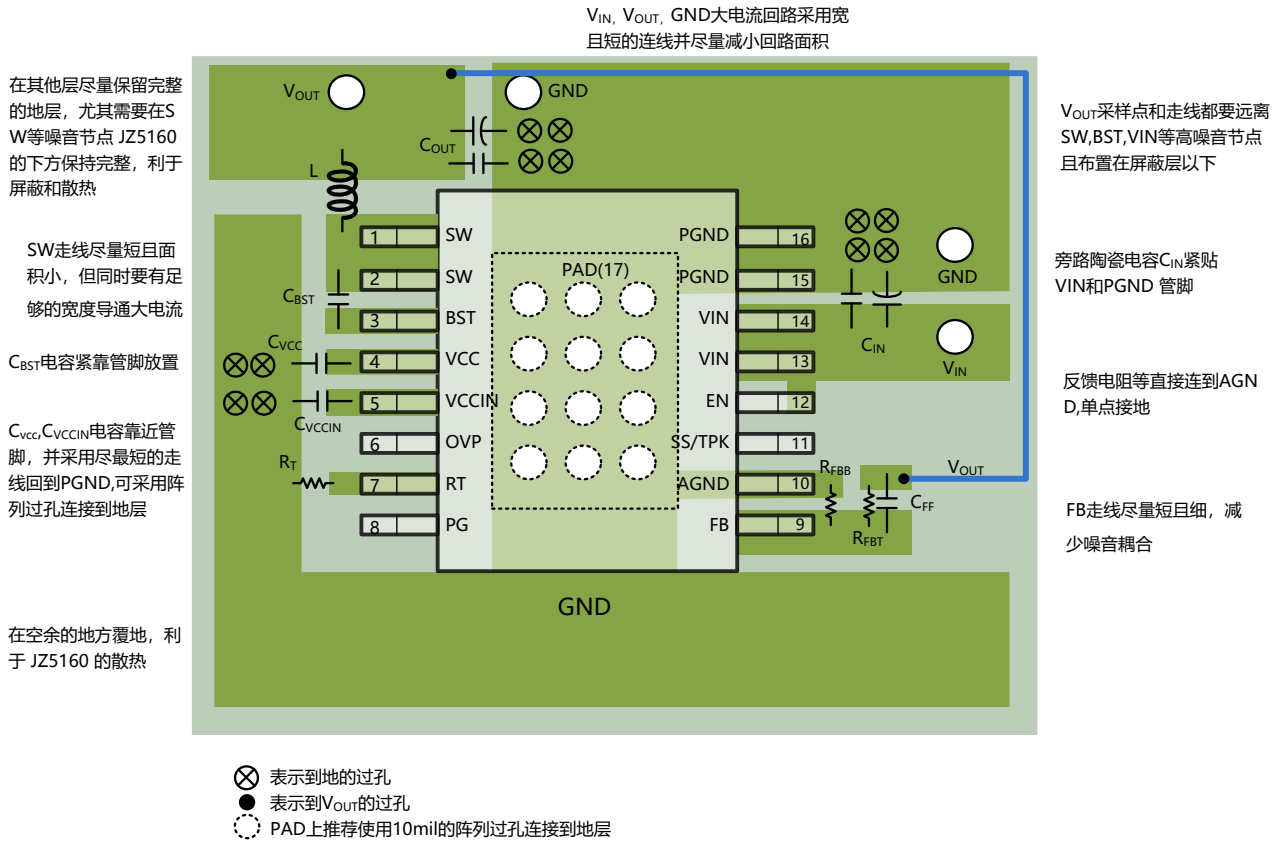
$V_{IN}$, $V_{OUT}$, GND大电流回路采用宽且短的连线并尽量减小回路面积

在其他层尽量保留完整的地层，尤其需要在SW等噪音节点 JZ5160 的下方保持完整，利于屏蔽和散热

SW走线尽量短且面积小，但同时要有足够的宽度导通大电流

$C_{BST}$电容紧靠管脚放置

$C_{VCC}$,$C_{VCCIN}$电容靠近管脚，并采用尽最短的走线回到PGND,可采用阵列过孔连接到地层

在空余的地方覆地，利于 JZ5160 的散热

$V_{OUT}$采样点和走线都要远离SW,BST,VIN等高噪音节点且布置在屏蔽层以下

旁路陶瓷电容$C_{IN}$紧贴VIN和PGND 管脚

反馈电阻等直接连到AGND,单点接地

FB走线尽量短且细，减少噪音耦合

$V_{OUT}$
GND
$C_{OUT}$
L
$C_{BST}$
$C_{VCC}$
$C_{VCCIN}$
$R_T$
1 SW
2 SW
3 BST
4 VCC
5 VCCIN
6 OVP
7 RT
8 PG
PAD(17)
PGND 16
PGND 15
VIN 14
VIN 13
EN 12
SS/TPK 11
AGND 10
FB 9
GND
$C_{IN}$
$V_{IN}$
$V_{OUT}$
$R_{FBB}$
$C_{FF}$
$R_{FBT}$
GND

表示到地的过孔
表示到$V_{OUT}$的过孔
PAD上推荐使用10mil的阵列过孔连接到地层